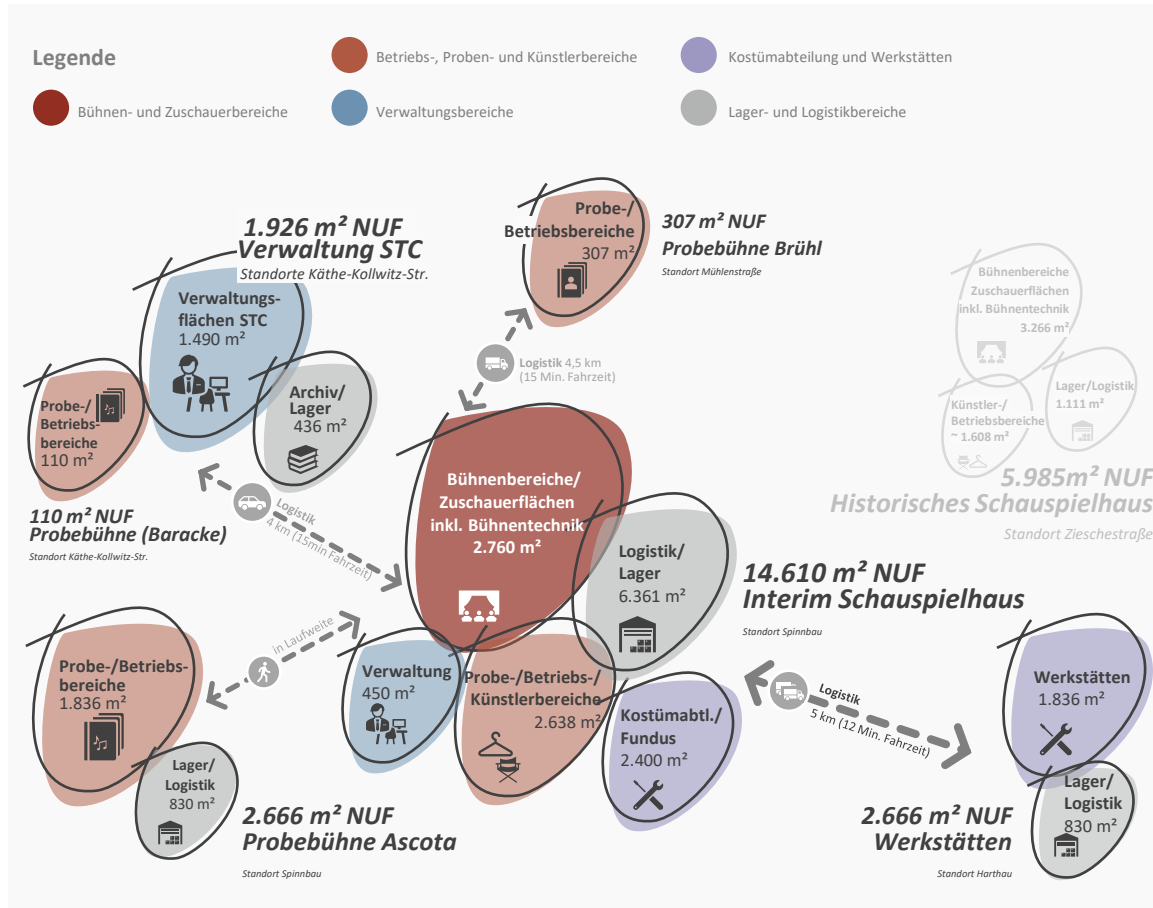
Legende

Bühnen- und Zuschauerbereiche

Betriebs-, Proben- und Künstlerbereiche

Verwaltungsbereiche

Kostümabteilung und Werkstätten

Lager- und Logistikbereiche

1.926 m² NUF
Verwaltung STC
Standorte Käthe-Kollwitz-Str.

Verwaltungsflächen STC
1.490 m²

Archiv/ Lager
436 m²

Probe-/ Betriebsbereiche
110 m²

110 m² NUF
Probebühne (Baracke)
Standort Käthe-Kollwitz-Str.

Logistik
4 km (15min Fahrzeit)

Probe-/ Betriebsbereiche
307 m²

307 m² NUF
Probebühne Brühl
Standort Mühlenstraße

Logistik 4,5 km
(15 Min. Fahrzeit)

Bühnenbereiche/ Zuschauerflächen inkl. Bühnentechnik
2.760 m²

Logistik/ Lager
6.361 m²

14.610 m² NUF
Interim Schauspielhaus
Standort Spinnbau

Verwaltung
450 m²

Probe-/Betriebs-/ Künstlerbereiche
2.638 m²

Kostümabtl./ Fundus
2.400 m²

in Laufweite

Probe-/Betriebsbereiche
1.836 m²

Lager/ Logistik
830 m²

2.666 m² NUF
Probebühne Ascota
Standort Spinnbau

Bühnenbereiche Zuschauerflächen inkl. Bühnentechnik
3.266 m²

Lager/Logistik
1.111 m²

Künstler-/ Betriebsbereiche
~ 1.608 m²

5.985m² NUF
Historisches Schauspielhaus
Standort Zieschestraße

Logistik
5 km (12 Min. Fahrzeit)

Werkstätten
1.836 m²

Lager/ Logistik
830 m²

2.666 m² NUF
Werkstätten
Standort Harthau